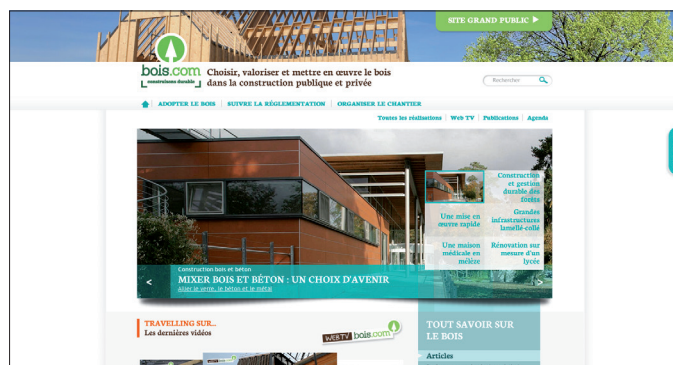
SITE GRAND PUBLIC ▶

bois.com
construisons durable

Choisir, valoriser et mettre en œuvre le bois dans la construction publique et privée

Rechercher

ADOPTER LE BOIS | SUIVRE LA RÉGLEMENTATION | ORGANISER LE CHANTIER

Toutes les réalisations | Web TV | Publications | Agenda

Construction et gestion durable des forêts

Une mise en œuvre rapide

Grandes infrastructures lamellé-collé

Une maison médicale en mélèze

Rénovation sur mesure d'un lycée

Construction bois et béton
MIXER BOIS ET BÉTON : UN CHOIX D'AVENIR
Allier le verre, le béton et le métal

TRAVELLING SUR...
Les dernières vidéos

WEBTV bois.com

TOUT SAVOIR SUR LE BOIS

Articles